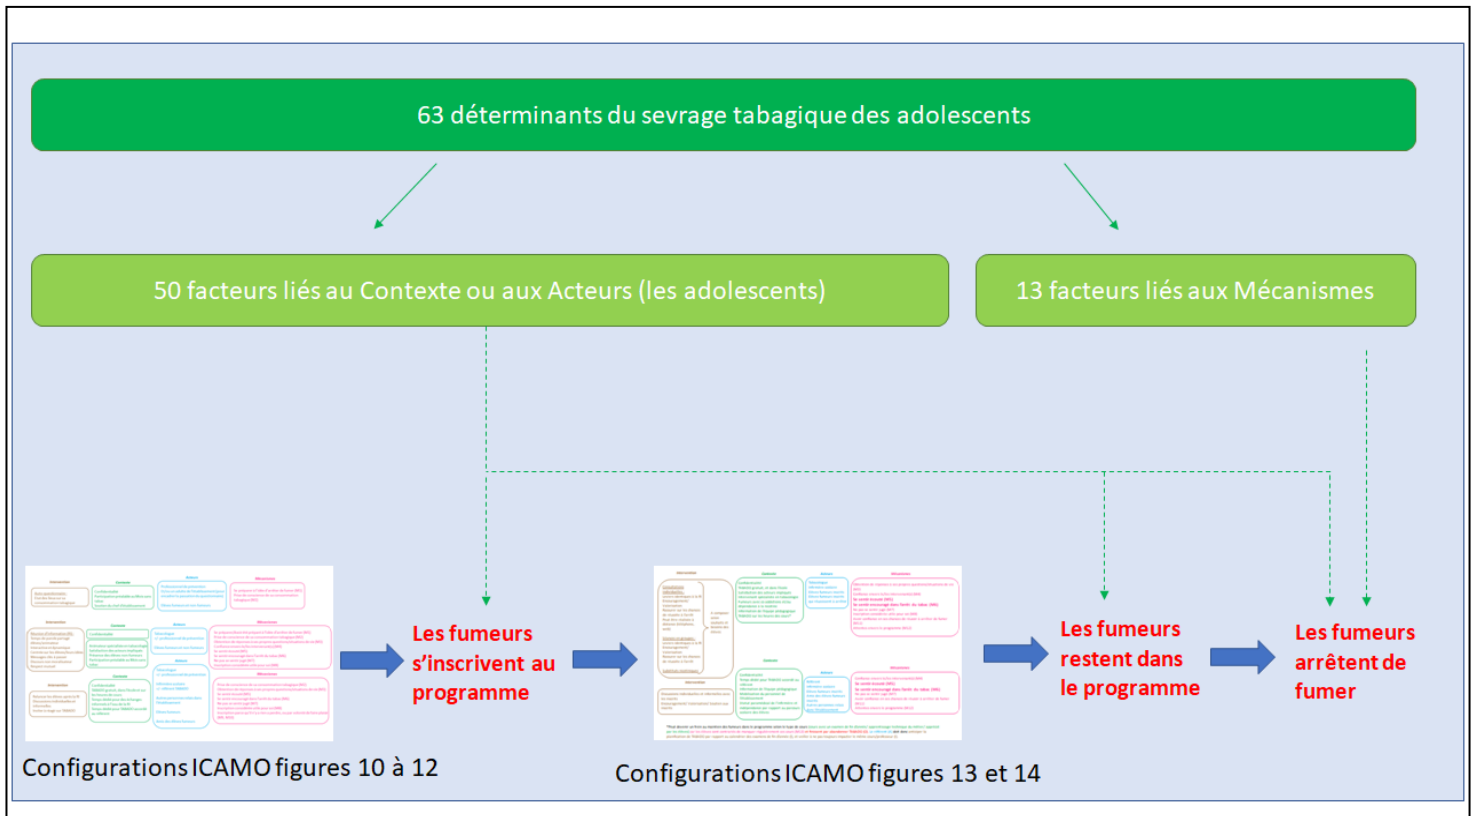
63 déterminants du sevrage tabagique des adolescents

50 facteurs liés au Contexte ou aux Acteurs (les adolescents)

13 facteurs liés aux Mécanismes

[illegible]

Les fumeurs s'inscrivent au programme

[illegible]

Les fumeurs restent dans le programme

Les fumeurs arrêtent de fumer

Configurations ICAMO figures 10 à 12

Configurations ICAMO figures 13 et 14